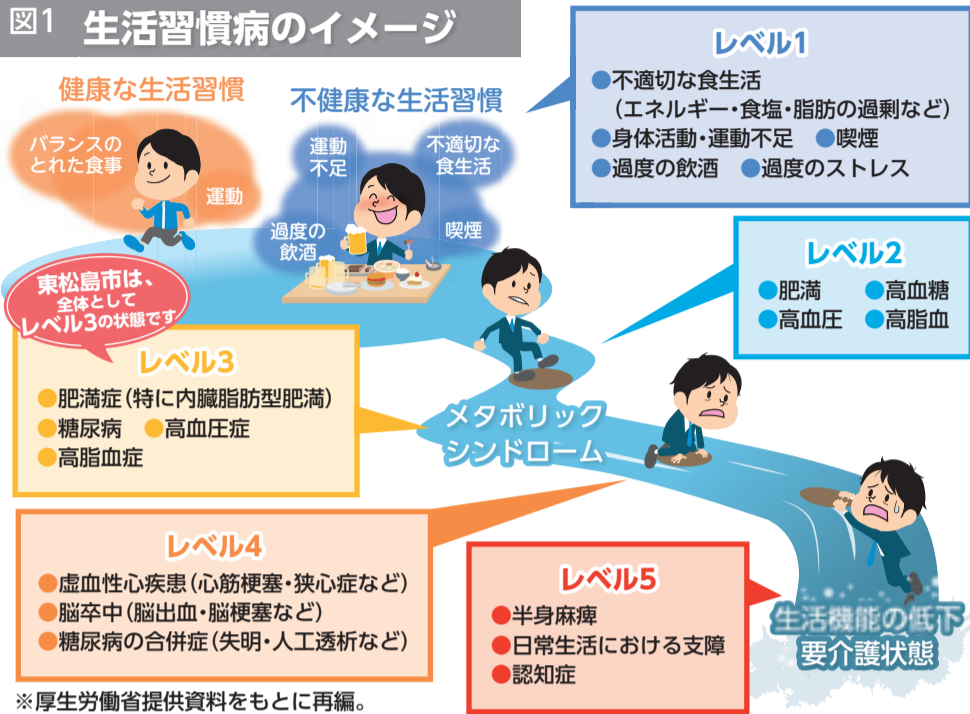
図1 生活習慣病のイメージ

健康な生活習慣

バランスのとれた食事

運動

不健康な生活習慣

運動不足

不適切な食生活

過度の飲酒

喫煙

レベル1
●不適切な食生活（エネルギー・食塩・脂肪の過剰など）
●身体活動・運動不足 ●喫煙
●過度の飲酒 ●過度のストレス

レベル2
●肥満 ●高血糖
●高血圧 ●高脂血

東松島市は、全体としてレベル3の状態です

レベル3
●肥満症（特に内臓脂肪型肥満）
●糖尿病 ●高血圧症
●高脂血症

メタボリックシンドローム

レベル4
●虚血性心疾患（心筋梗塞・狭心症など）
●脳卒中（脳出血・脳梗塞など）
●糖尿病の合併症（失明・人工透析など）

レベル5
●半身麻痺
●日常生活における支障
●認知症

生活機能の低下
要介護状態

※厚生労働省提供資料をもとに再編。